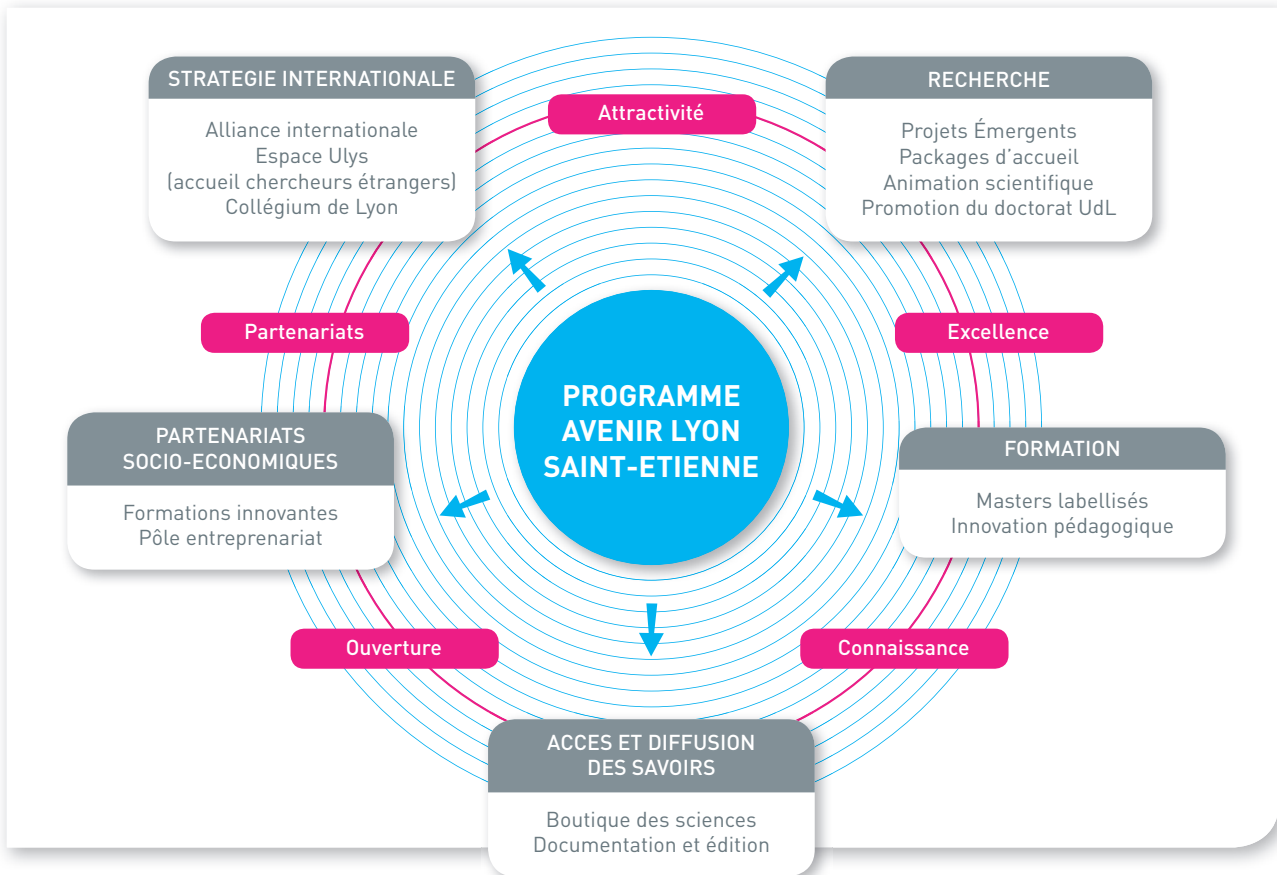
STRATEGIE INTERNATIONALE

Alliance internationale
Espace Ulys
(accueil chercheurs étrangers)
Collégium de Lyon

Attractivité

RECHERCHE

Projets Émergents
Packages d'accueil
Animation scientifique
Promotion du doctorat UdL

Partenariats

Excellence

PROGRAMME AVENIR LYON SAINT-ETIENNE

PARTENARIATS SOCIO-ECONOMIQUES

Formations innovantes
Pôle entreprenariat

FORMATION

Masters labellisés
Innovation pédagogique

Ouverture

Connaissance

ACCES ET DIFFUSION DES SAVOIRS

Boutique des sciences
Documentation et édition